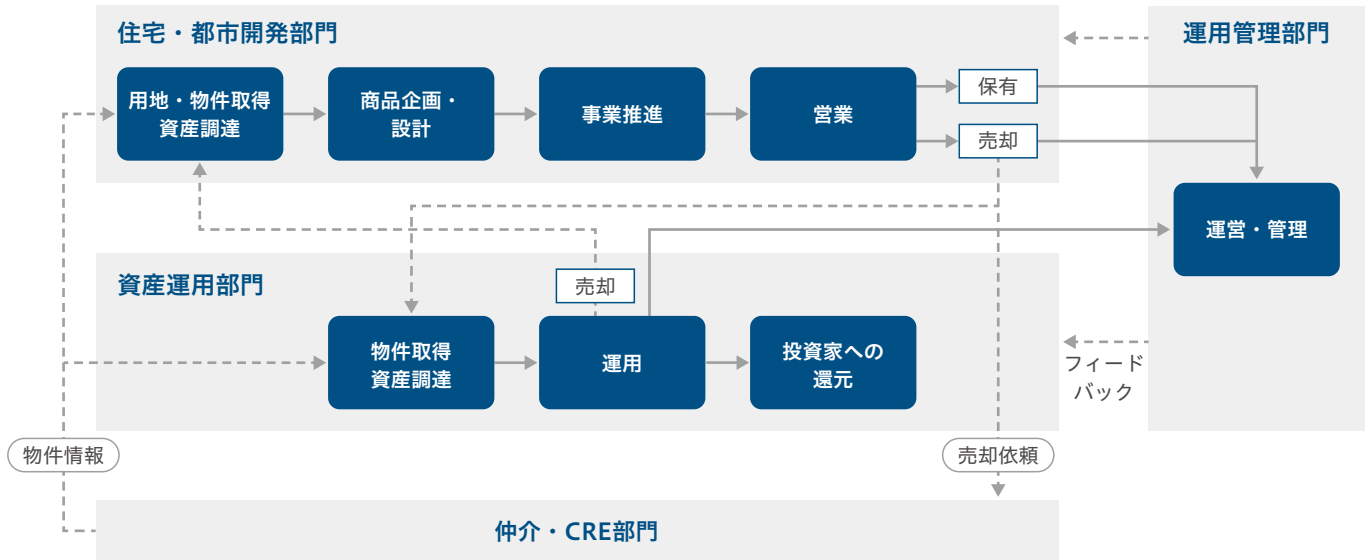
住宅・都市開発部門

用地・物件取得資産調達

商品企画・設計

事業推進

営業

保有

売却

運用管理部門

運営・管理

資産運用部門

売却

物件取得資産調達

運用

投資家への還元

フィードバック

物件情報

売却依頼

仲介・CRE部門